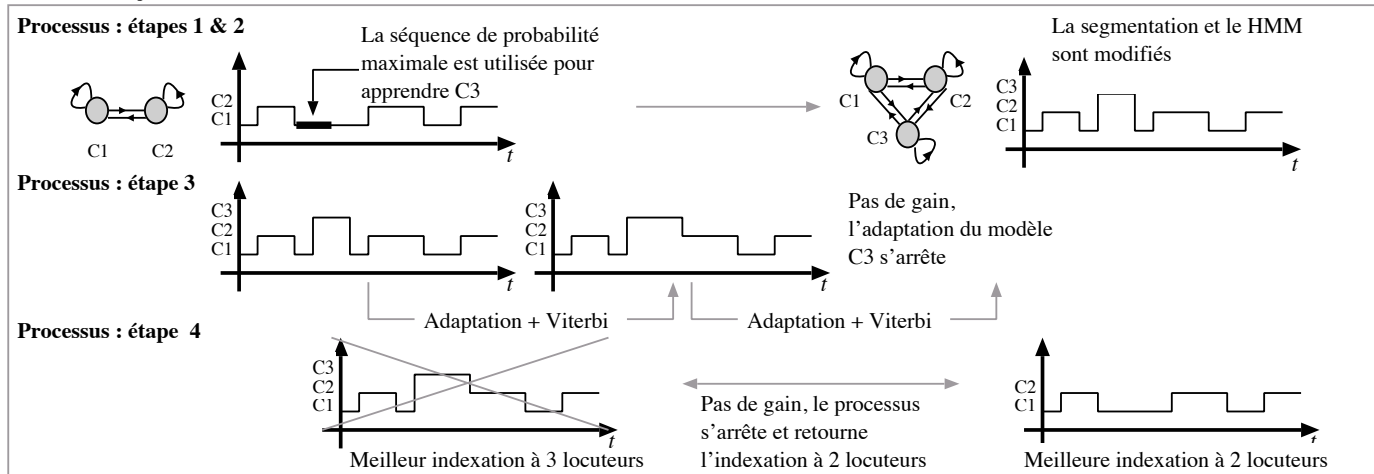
Processus : étapes 1 & 2

C1 C2

La séquence de probabilité maximale est utilisée pour apprendre C3

C2
C1
t

La segmentation et le HMM sont modifiés

C1 C2
C3

C3
C2
C1
t

Processus : étape 3

C3
C2
C1
t

C3
C2
C1
t

Pas de gain, l'adaptation du modèle C3 s'arrête

Adaptation + Viterbi

Adaptation + Viterbi

Processus : étape 4

C3
C2
C1
t

Pas de gain, le processus s'arrête et retourne l'indexation à 2 locuteurs

C2
C1
t

Meilleur indexation à 3 locuteurs

Meilleure indexation à 2 locuteurs